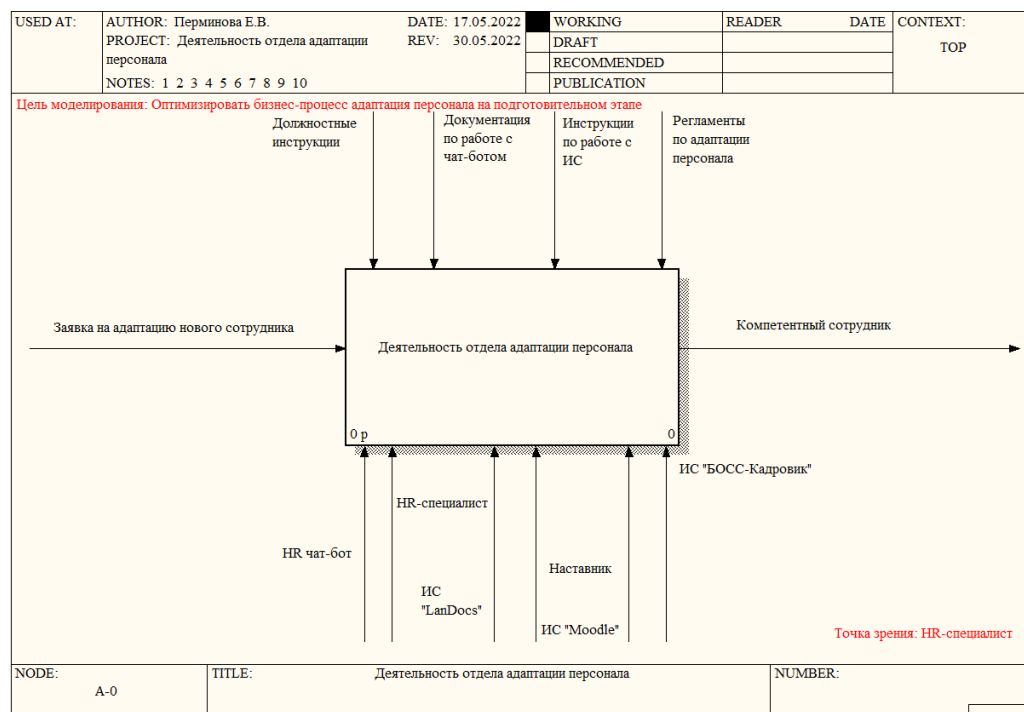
USED AT: AUTHOR: Перминова Е.В. DATE: 17.05.2022 WORKING READER DATE CONTEXT:
PROJECT: Деятельность отдела адаптации персонала REV: 30.05.2022 DRAFT TOP
RECOMMENDED
NOTES: 1 2 3 4 5 6 7 8 9 10 PUBLICATION

Цель моделирования: Оптимизировать бизнес-процесс адаптация персонала на подготовительном этапе

Должностные инструкции

Документация по работе с чат-ботом

Инструкции по работе с ИС

Регламенты по адаптации персонала

Заявка на адаптацию нового сотрудника

Деятельность отдела адаптации персонала

Компетентный сотрудник

0 р

0

ИС "БОСС-Кадровик"

HR-специалист

HR чат-бот

Наставник

ИС "LanDocs"

ИС "Moodle"

Точка зрения: HR-специалист

NODE: A-0 TITLE: Деятельность отдела адаптации персонала NUMBER: